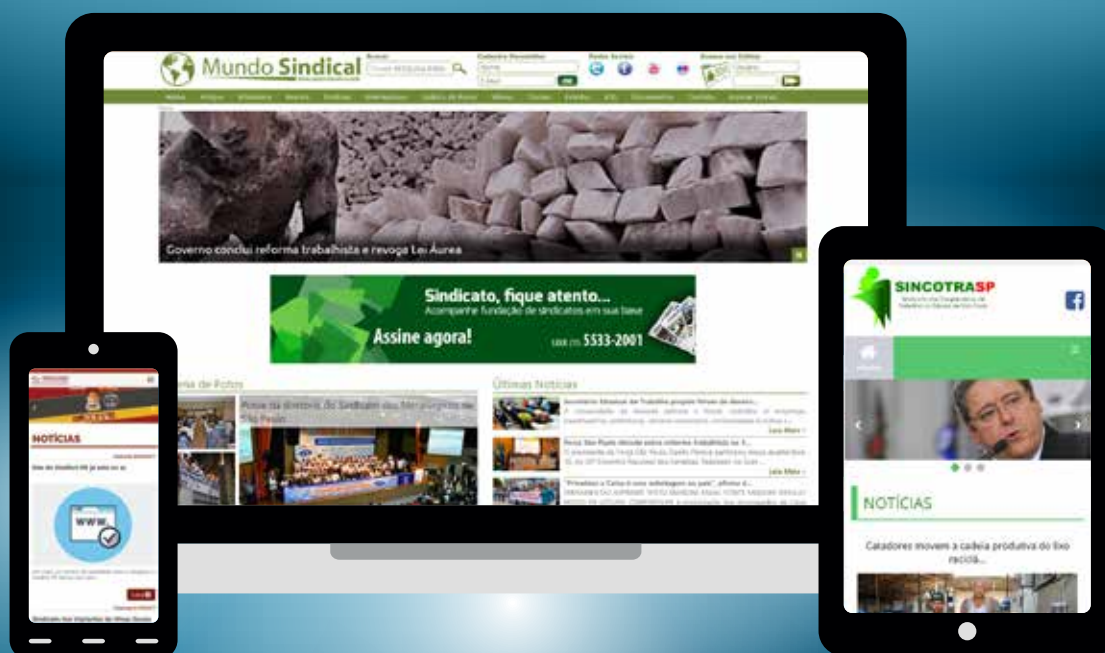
Mundo Sindical

Buscar

Cadastro Newsletter

Redes Sociais

Busque seu Sindicato

Governo conclui reforma trabalhista e revoga Lei Áurea

Sindicato, fique atento...
Acompanhe fundação de sindicatos em sua base

Assine agora!

5533-2001

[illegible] de Fotos

Posse da diretoria do Sindicato dos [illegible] de São Paulo

Últimas Notícias

Leia Mais »

Leia Mais »

NOTÍCIAS

SINCOTRASP

NOTÍCIAS

Catadores movem a cadeia produtiva do lixo reciclá...